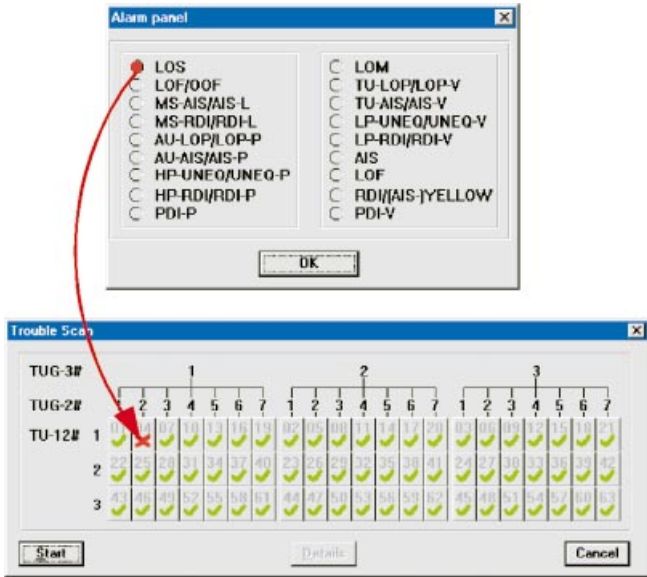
Alarm panel

LOS
LOF/OOF
MS-AIS/AIS-L
MS-RDI/RDI-L
AU-LOP/LOP-P
AU-AIS/AIS-P
HP-UNEQ/UNEQ-P
HP-RDI/RDI-P
PDI-P

LOM
TU-LOP/LOP-V
TU-AIS/AIS-V
LP-UNEQ/UNEQ-V
LP-RDI/RDI-V
AIS
LOF
RDI/(AIS-)YELLOW
PDI-V

OK

Trouble Scan

TUG-3# 1 2 3
TUG-2# 1 2 3 4 5 6 7 1 2 3 4 5 6 7 1 2 3 4 5 6 7
TU-12#

| | | | | | | | | | | | | | | | | | | | | | |
|---|---|---|---|---|---|---|---|---|---|---|---|---|---|---|---|---|---|---|---|---|---|
| 1 | 01 | 04 | 07 | 10 | 13 | 16 | 19 | 02 | 05 | 08 | 11 | 14 | 17 | 20 | 03 | 06 | 09 | 12 | 15 | 18 | 21 |
| 2 | 22 | 25 | 28 | 31 | 34 | 37 | 40 | 23 | 26 | 29 | 32 | 35 | 38 | 41 | 24 | 27 | 30 | 33 | 36 | 39 | 42 |
| 3 | 43 | 46 | 49 | 52 | 55 | 58 | 61 | 44 | 47 | 50 | 53 | 56 | 59 | 62 | 45 | 48 | 51 | 54 | 57 | 60 | 63 |

Start
Details
Cancel